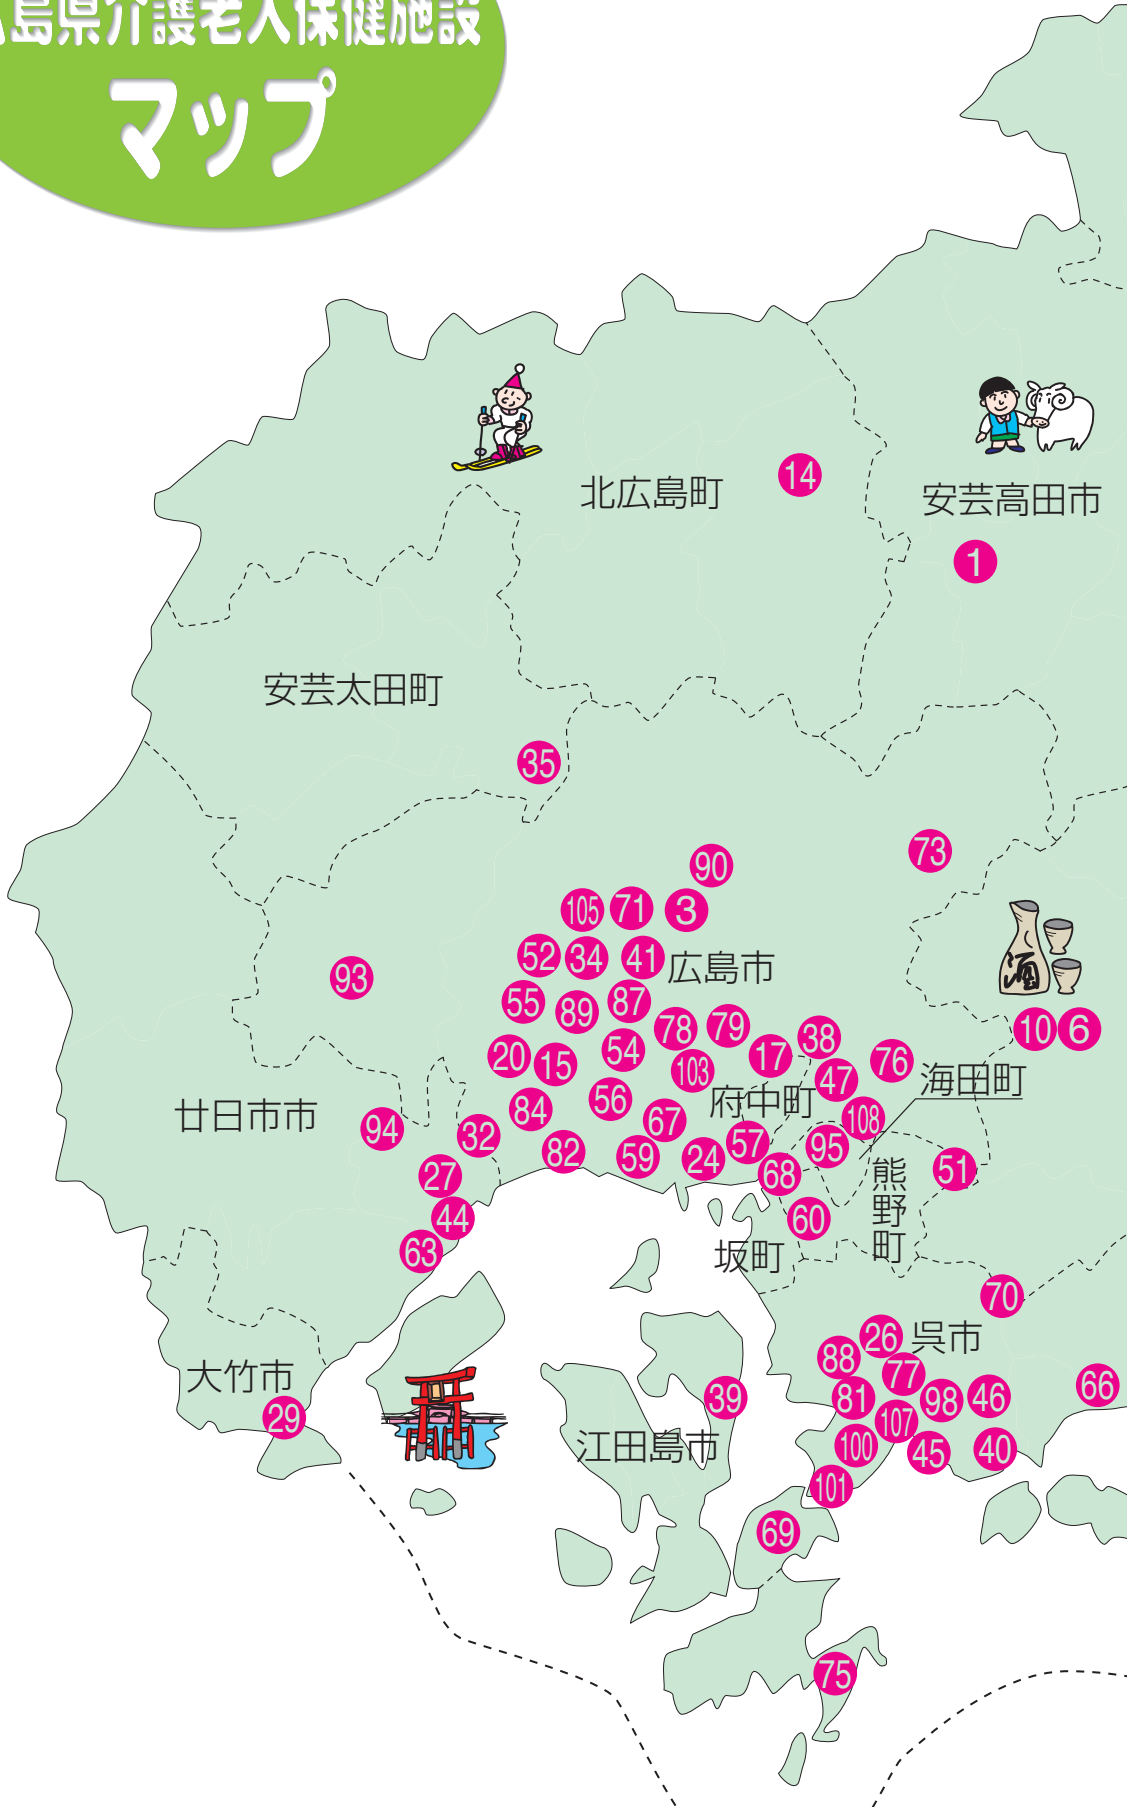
島県介護老人保健施設
マップ

14
北広島町
安芸高田市
1
安芸太田町
35
90
73
105 71 3
52 34 41 広島市
93
55 89 87
78 79
10 6
20 15 54
17 38
76
103
47
海田町
府中町
56
84
108
廿日市市
94
32
67
57
95
27
82
59
24
68
熊野町
51
44
60
63
坂町
70
26 呉市
88
77
大竹市
39
81
98
46
66
29
107
江田島市
100
45
40
101
69
75